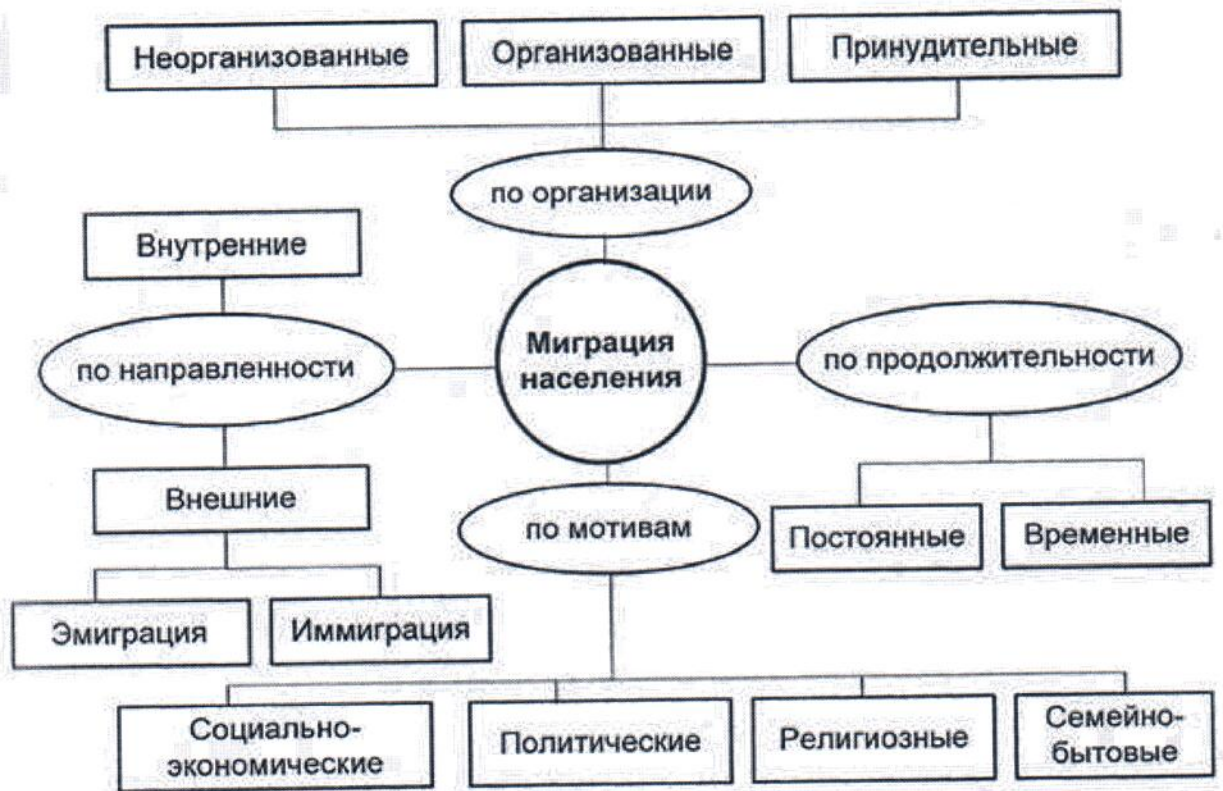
Неорганизованные
Организованные
Принудительные

по организации

Внутренние

по направленности

Миграция населения

по продолжительности

Внешние

по мотивам

Постоянные
Временные

Эмиграция
Иммиграция

Социально-экономические
Политические
Религиозные
Семейно-бытовые